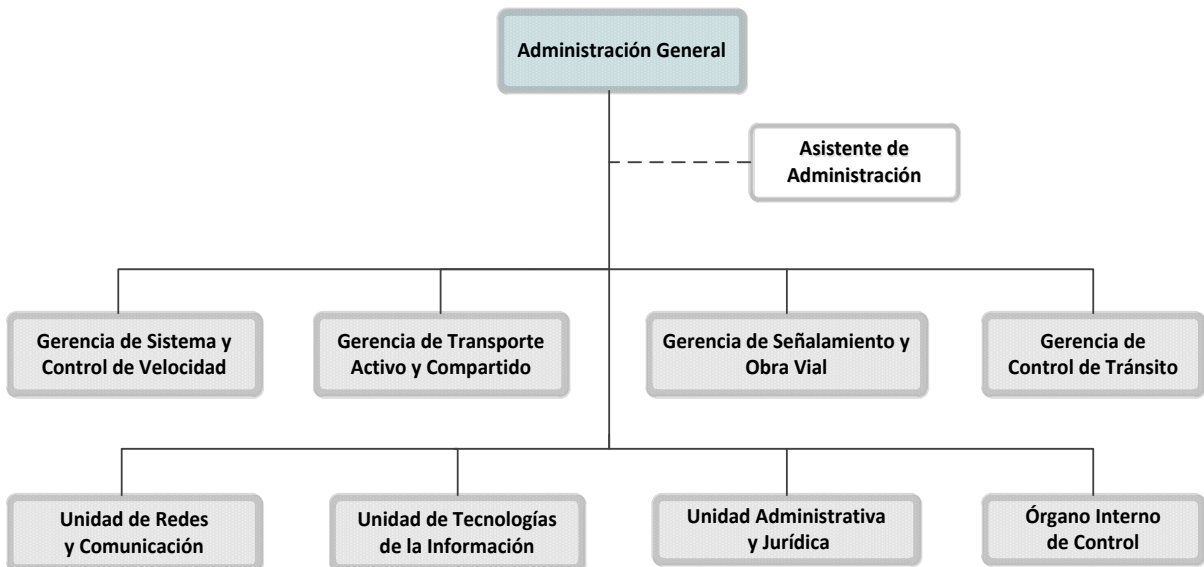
Administración General

Asistente de Administración

Gerencia de Sistema y Control de Velocidad

Gerencia de Transporte Activo y Compartido

Gerencia de Señalamiento y Obra Vial

Gerencia de Control de Tránsito

Unidad de Redes y Comunicación

Unidad de Tecnologías de la Información

Unidad Administrativa y Jurídica

Órgano Interno de Control